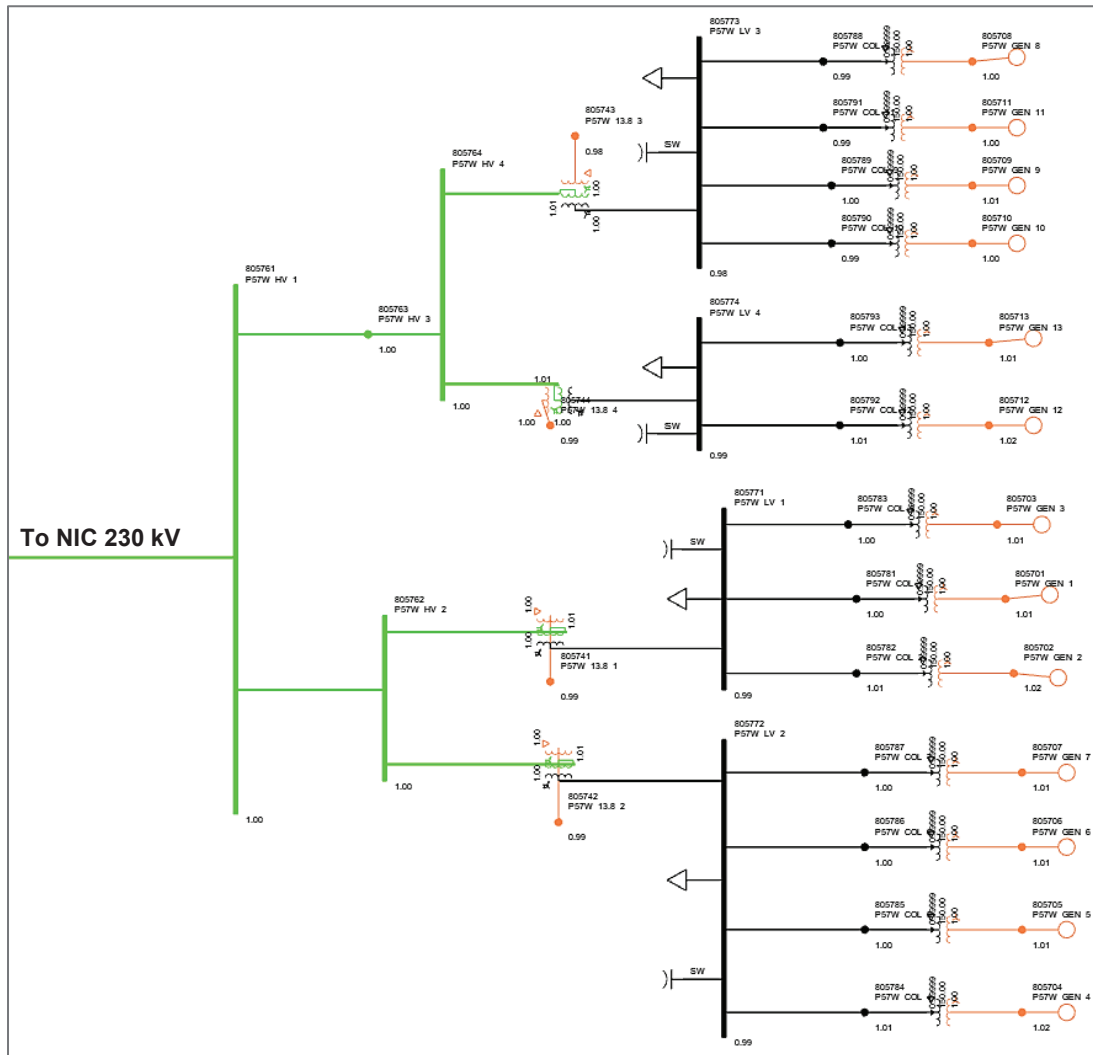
805773
P57W LV 3

805788
P57W COL
0.99
1.00
50.00

805708
P57W GEN 8
1.00

805791
P57W COL
0.99
1.00

805711
P57W GEN 11
1.00

805743
P57W 13.8 3
0.98

SW

805764
P57W HV 4

1.01
1.00
1.00

805789
P57W COL
1.00
1.00

805709
P57W GEN 9
1.01

805790
P57W COL
0.99
1.00

805710
P57W GEN 10
1.00

0.98

805761
P57W HV 1

805763
P57W HV 3
1.00

805774
P57W LV 4

805793
P57W COL
1.00
1.00

805713
P57W GEN 13
1.01

1.00

1.01
805744
P57W 13.8 4
1.00
1.00
0.99

SW

805792
P57W COL
1.01
1.00

805712
P57W GEN 12
1.02

0.99

To NIC 230 kV

805771
P57W LV 1

805783
P57W COL
1.00
50.00
1.00

805703
P57W GEN 3
1.01

SW

805781
P57W COL
1.00
50.00
1.00

805701
P57W GEN 1
1.01

805762
P57W HV 2

1.00
1.01
1.00

805741
P57W 13.8 1
0.99

805782
P57W COL
1.01
50.00
1.00

805702
P57W GEN 2
1.02

0.99

805772
P57W LV 2

1.00
1.01
1.00

805787
P57W COL
1.00
50.00
1.00

805707
P57W GEN 7
1.01

1.00

805742
P57W 13.8 2
0.99

1.00

805786
P57W COL
1.00
50.00
1.00

805706
P57W GEN 6
1.01

805785
P57W COL
1.00
50.00
1.00

805705
P57W GEN 5
1.01

SW

805784
P57W COL
1.01
50.00
1.00

805704
P57W GEN 4
1.02

0.99